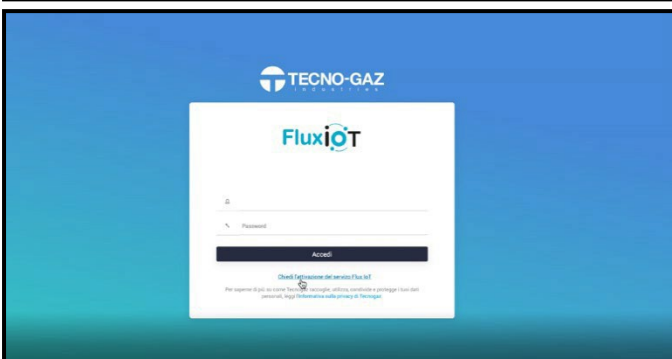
TECNO-GAZ
INDUSTRIES

FluxIoT

Password

Accedi

Chiedi l'attivazione del servizio Flux IoT

Per sapere di più su come Tecnogaz raccoglie, utilizza, condivide e protegge i tuoi dati personali, leggi l'informativa sulla privacy di Tecnogaz